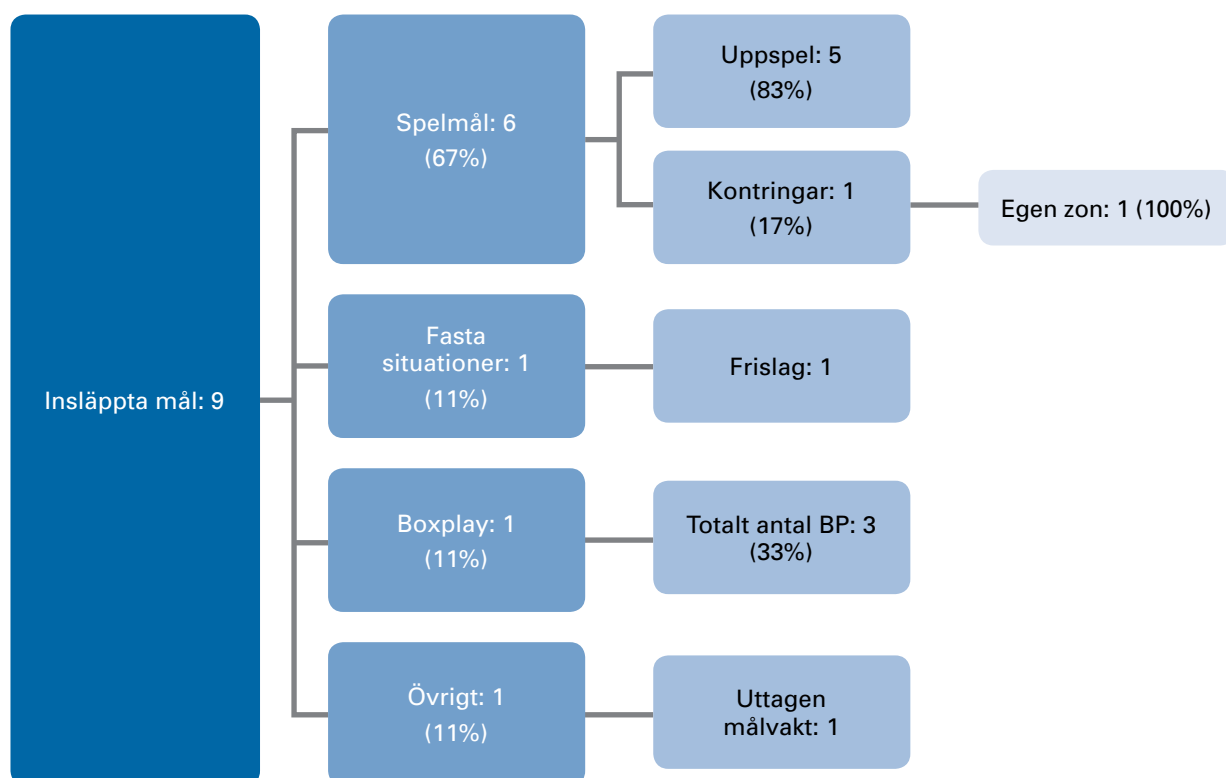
Insläppta mål: 9

Spelmål: 6 (67%)

Uppspel: 5 (83%)

Kontringar: 1 (17%)

Egen zon: 1 (100%)

Fasta situationer: 1 (11%)

Frislag: 1

Boxplay: 1 (11%)

Totalt antal BP: 3 (33%)

Övrigt: 1 (11%)

Uttagen målvakt: 1